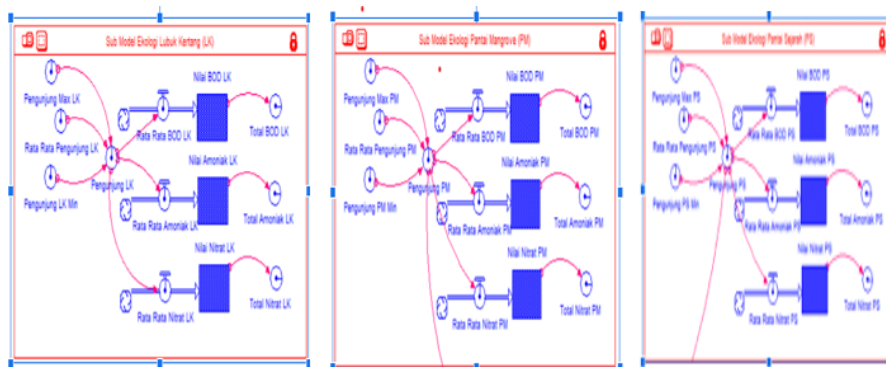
Sub Model Ekologi Lubuk Kentang (LK)

Pengunjung Max LK
Nilai BOD LK
Rata Rata Pengunjung LK
Rata Rata BOD LK
Total BOD LK
Pengunjung LK
Nilai Amoniak LK
Pengunjung LK Min
Rata Rata Amoniak LK
Total Amoniak LK
Nilai Nitrat LK
Rata Rata Nitrat LK
Total Nitrat LK

Sub Model Ekologi Pantai Mangrove (PM)

Pengunjung Max PM
Nilai BOD PM
Rata Rata Pengunjung PM
Rata Rata BOD PM
Total BOD PM
Pengunjung PM
Nilai Amoniak PM
Pengunjung PM Min
Rata Rata Amoniak PM
Total Amoniak PM
Nilai Nitrat PM
Rata Rata Nitrat PM
Total Nitrat PM

Sub Model Ekologi Pantai Sejarah (PS)

Pengunjung Max PS
Nilai BOD PS
Rata Rata Pengunjung PS
Rata Rata BOD PS
Total BOD PS
Pengunjung PS
Nilai Amoniak PS
Pengunjung PS Min
Rata Rata Amoniak PS
Total Amoniak PS
Nilai Nitrat PS
Rata Rata Nitrat PS
Total Nitrat PS